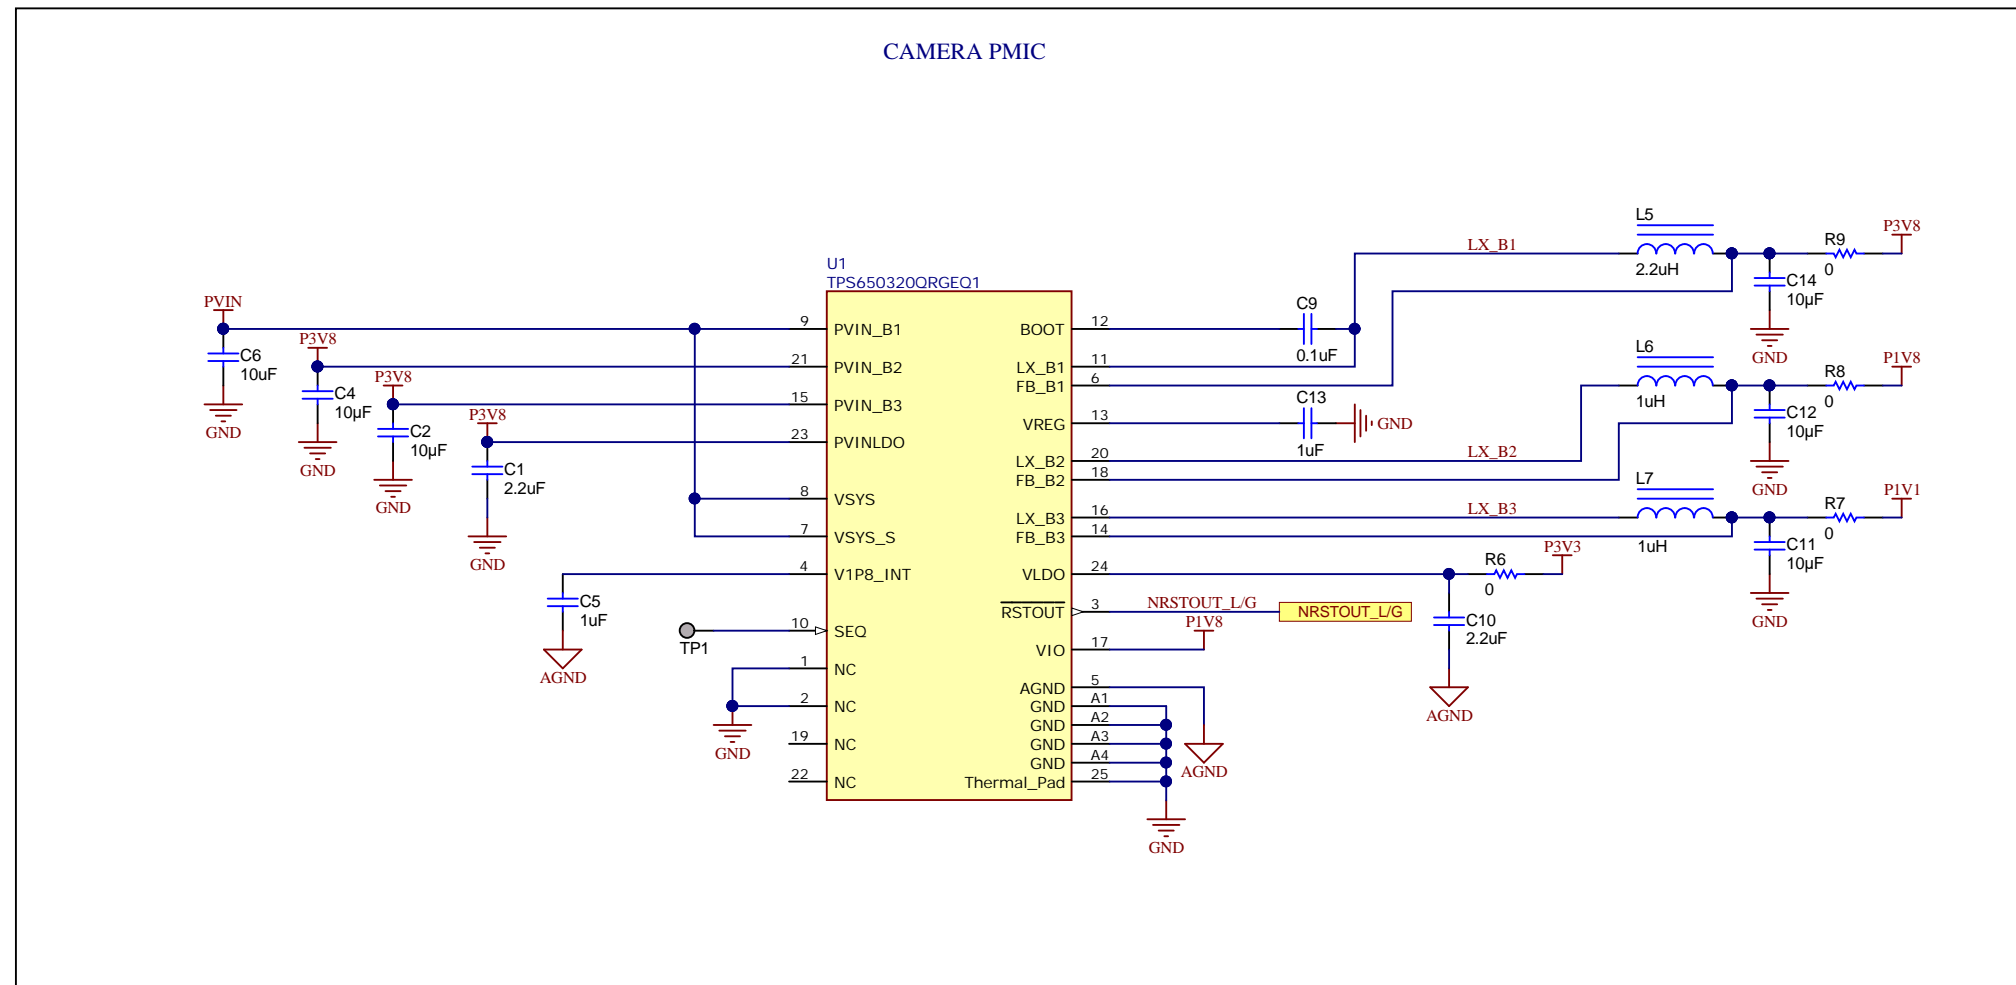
CAMERA PMIC

U1
TPS650320QRGEQ1

PVIN
C6
10uF
GND
P3V8
C4
10µF
GND
P3V8
C2
10µF
GND
P3V8
C1
2.2uF
GND

9 PVIN_B1
21 PVIN_B2
15 PVIN_B3
23 PVINLDO
8 VSYS
7 VSYS_S
4 V1P8_INT
10 SEQ
1 NC
2 NC
19 NC
22 NC

C5
1uF
AGND
TP1
GND

BOOT 12
LX_B1 11
FB_B1 6
VREG 13
LX_B2 20
FB_B2 18
LX_B3 16
FB_B3 14
VLDO 24
RSTOUT 3
VIO 17
AGND 5
GND A1
GND A2
GND A3
GND A4
Thermal_Pad 25

C9
0.1uF
C13
1uF
GND
LX_B1
L5
2.2uH
R9
0
P3V8
C14
10µF
GND
L6
1uH
R8
0
P1V8
C12
10µF
GND
LX_B2
L7
1uH
LX_B3
R7
0
P1V1
C11
10µF
GND
R6
0
P3V3
C10
2.2uF
AGND
NRSTOUT_L/G
NRSTOUT_L/G
P1V8
AGND
GND